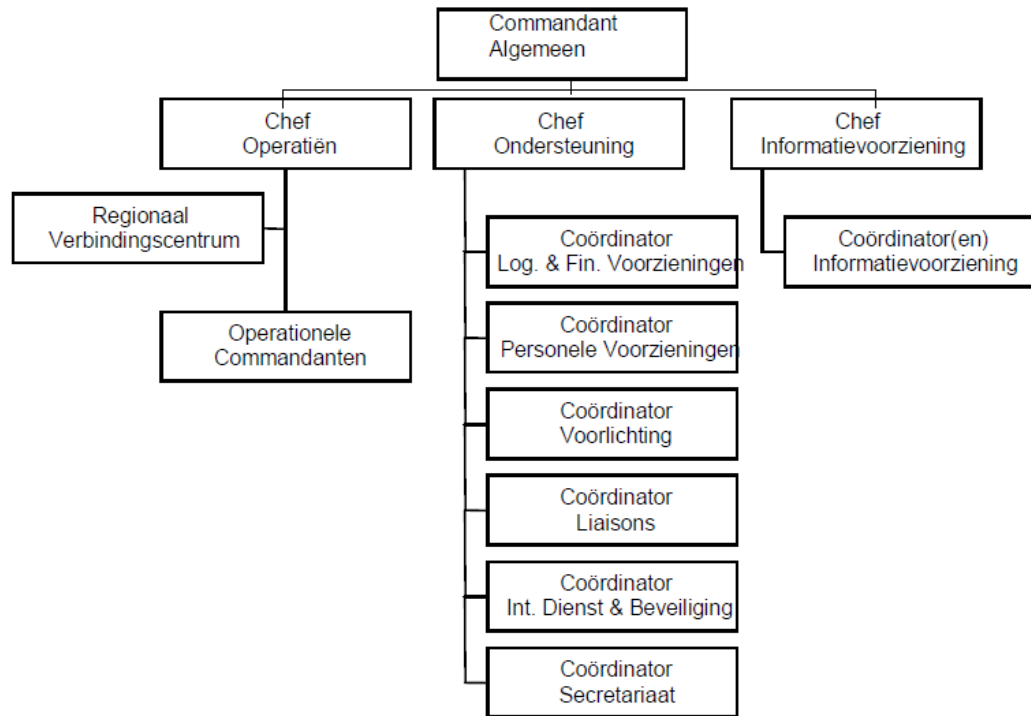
Commandant Algemeen

Chef Operatiën

Chef Ondersteuning

Chef Informatievoorziening

Regionaal Verbindingscentrum

Operationele Commandanten

Coördinator Log. & Fin. Voorzieningen

Coördinator Personele Voorzieningen

Coördinator Voorlichting

Coördinator Liaisons

Coördinator Int. Dienst & Beveiliging

Coördinator Secretariaat

Coördinator(en) Informatievoorziening